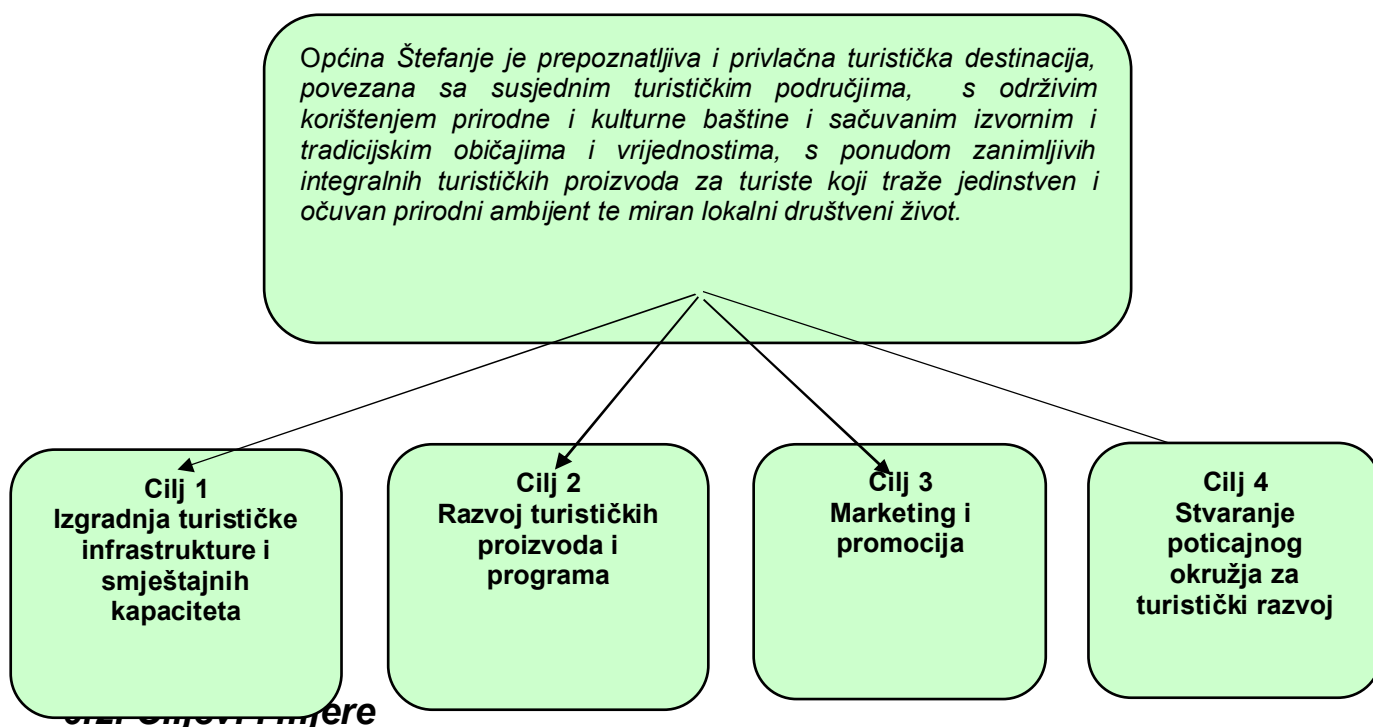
Općina Štefanje je prepoznatljiva i privlačna turistička destinacija, povezana sa susjednim turističkim područjima, s održivim korištenjem prirodne i kulturne baštine i sačuvanim izvornim i tradicijskim običajima i vrijednostima, s ponudom zanimljivih integralnih turističkih proizvoda za turiste koji traže jedinstven i očuvan prirodni ambijent te miran lokalni društveni život.

Cilj 1
Izgradnja turističke infrastrukture i smještajnih kapaciteta

Cilj 2
Razvoj turističkih proizvoda i programa

Cilj 3
Marketing i promocija

Cilj 4
Stvaranje poticajnog okružja za turistički razvoj

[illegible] ciljevi i mjere